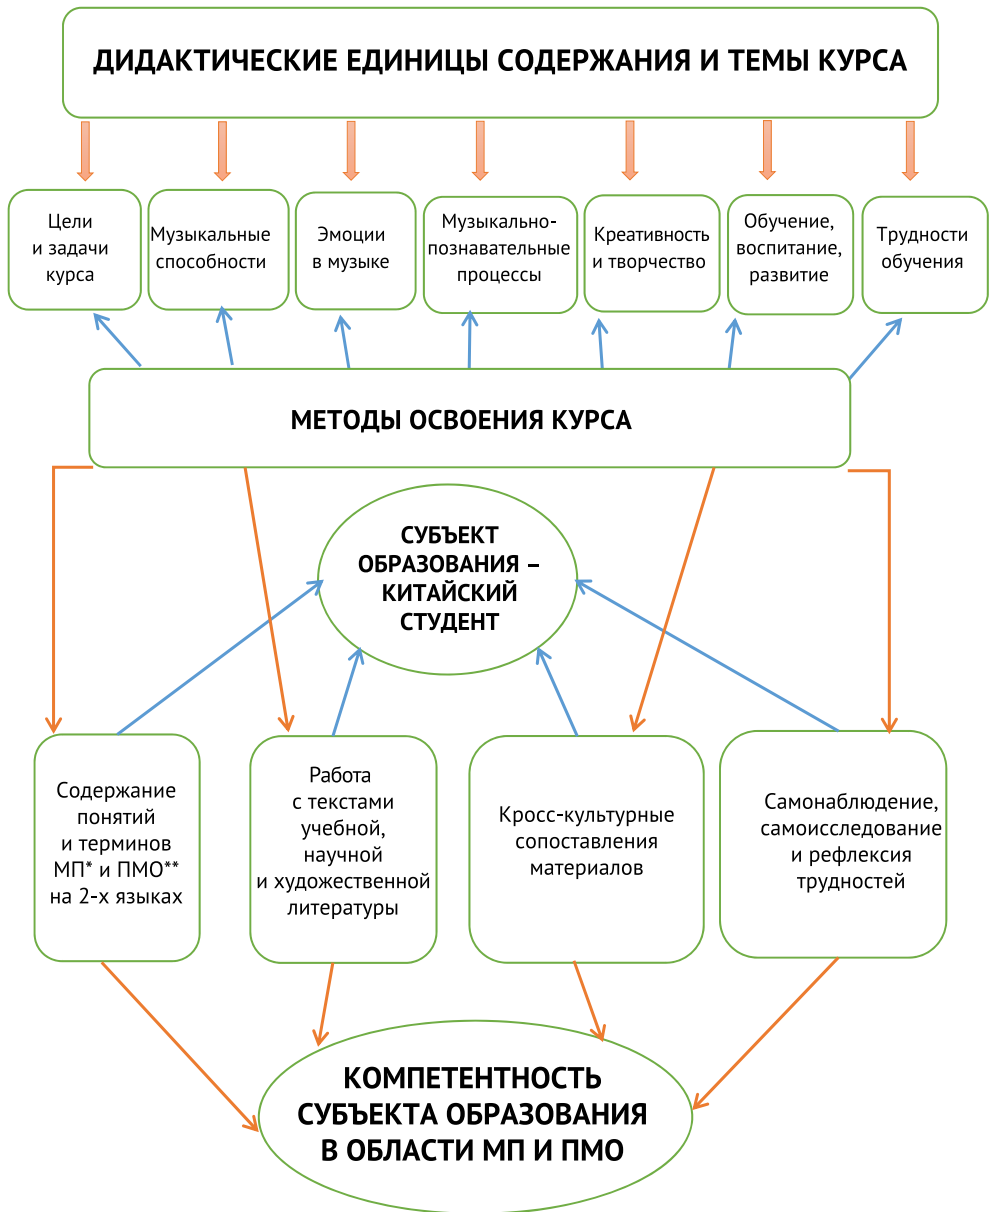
ДИДАКТИЧЕСКИЕ ЕДИНИЦЫ СОДЕРЖАНИЯ И ТЕМЫ КУРСА

Цели и задачи курса

Музыкальные способности

Эмоции в музыке

Музыкально-познавательные процессы

Креативность и творчество

Обучение, воспитание, развитие

Трудности обучения

МЕТОДЫ ОСВОЕНИЯ КУРСА

СУБЪЕКТ ОБРАЗОВАНИЯ – КИТАЙСКИЙ СТУДЕНТ

Содержание понятий и терминов МП* и ПМО** на 2-х языках

Работа с текстами учебной, научной и художественной литературы

Кросс-культурные сопоставления материалов

Самонаблюдение, самоисследование и рефлексия трудностей

КОМПЕТЕНТНОСТЬ СУБЪЕКТА ОБРАЗОВАНИЯ В ОБЛАСТИ МП И ПМО